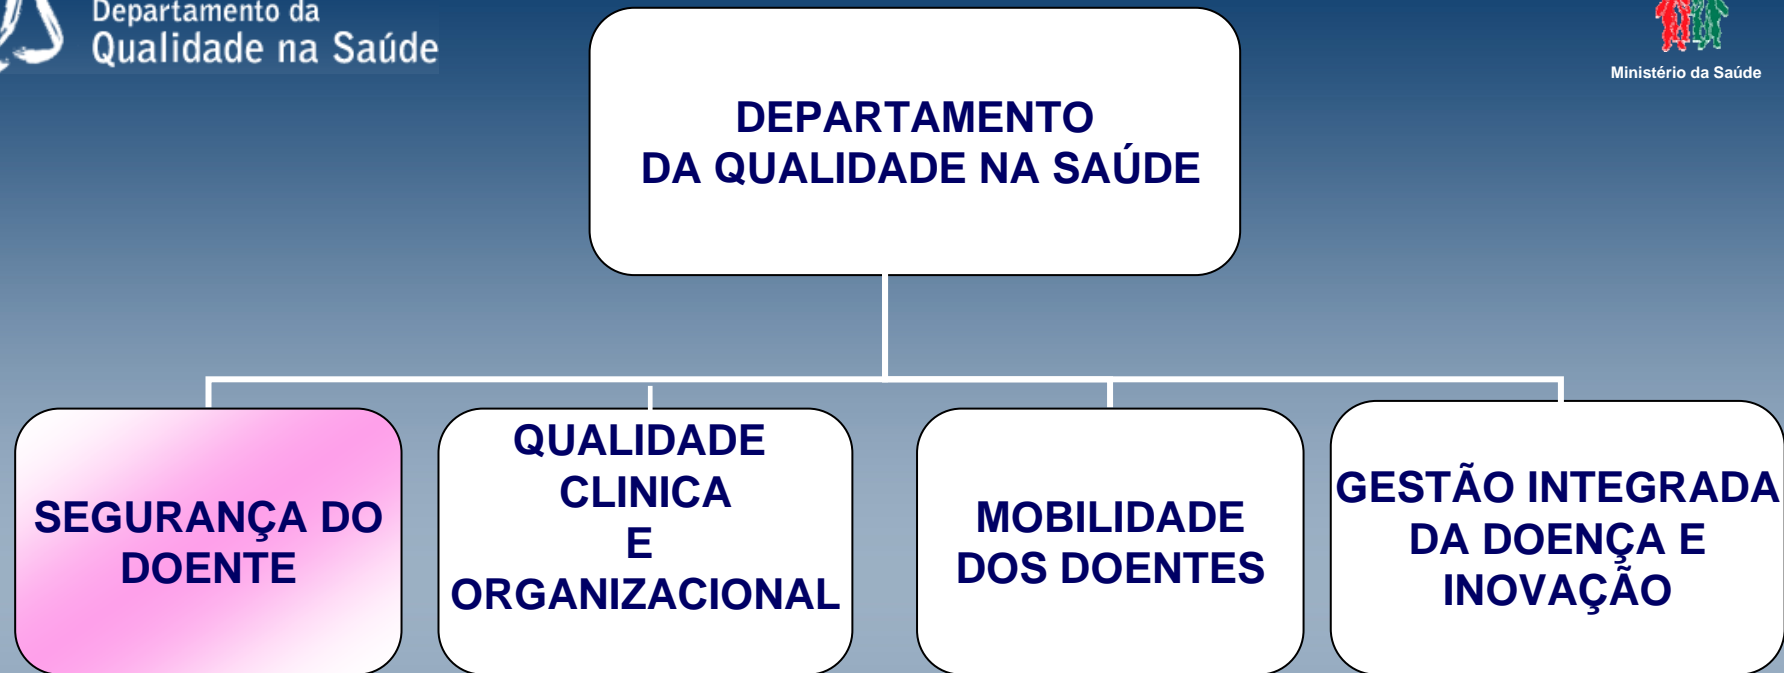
Departamento da
Qualidade na Saúde

Ministério da Saúde

DEPARTAMENTO
DA QUALIDADE NA SAÚDE

SEGURANÇA DO DOENTE

QUALIDADE CLINICA E ORGANIZACIONAL

MOBILIDADE DOS DOENTES

GESTÃO INTEGRADA DA DOENÇA E INOVAÇÃO